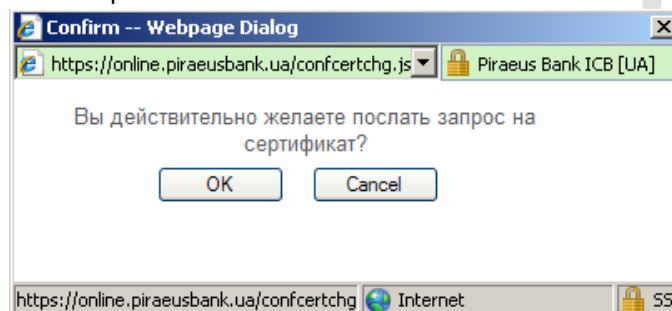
Confirm -- Webpage Dialog
https://online.piraeusbank.ua/confcertchg.js
Piraeus Bank ICB [UA]

Вы действительно желаете послать запрос на сертификат?

OK
Cancel

https://online.piraeusbank.ua/confcertchg
Internet
SS